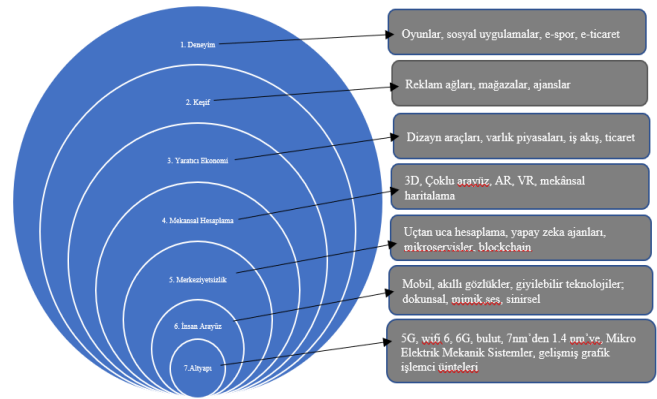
1. Deneyim

Oyunlar, sosyal uygulamalar, e-spor, e-ticaret

2. Keşif

Reklam ağları, mağazalar, ajanslar

3. Yaratıcı Ekonomi

Dizayn araçları, varlık piyasaları, iş akış, ticaret

4. Mekansal Hesaplama

3D, Çoklu arayüz, AR, VR, mekânsal haritalama

5. Merkeziyetsizlik

Uçtan uca hesaplama, yapay zeka ajanları, mikroservisler, blockchain

6. İnsan Arayüz

Mobil, akıllı gözlükler, giyilebilir teknolojiler; dokunsal, mimik,ses, sinirsel

7.Altyapı

5G, wifi 6, 6G, bulut, 7nm'den 1.4 nm've, Mikro Elektrik Mekanik Sistemler, gelişmiş grafik işlemci üniteleri